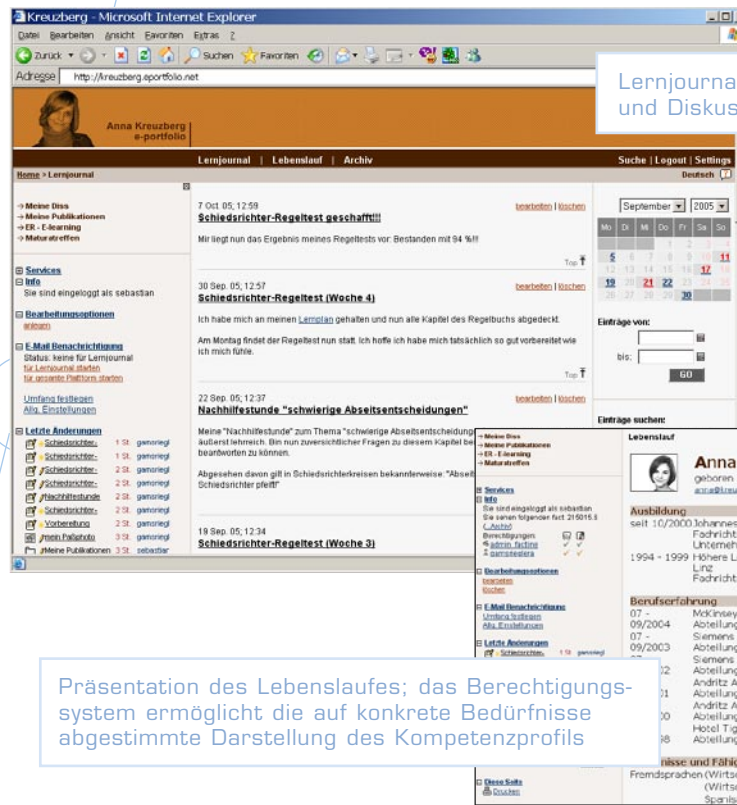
Kreuzberg - Microsoft Internet Explorer

Datei Bearbeiten Ansicht Favoriten Extras ?

Zurück Suchen Favoriten

Adresse http://kreuzberg.eportfolio.net

Lernjourna
und Diskus

Anna Kreuzberg
e-portfolio

Lernjournal | Lebenslauf | Archiv

Suche | Logout | Settings

Home > Lernjournal

Deutsch

→ Meine Diss
→ Meine Publikationen
→ ER - E-learning
→ Maturatreffen

Services
Info
Sie sind eingeloggt als sebastian

Bearbeitungsoptionen
anlegen

E-Mail Benachrichtigung
Status: keine für Lernjournal
für Lernjournal starten
für gesamte Plattform starten

Umfang festlegen
Allg. Einstellungen

Letzte Änderungen
Schiedsrichter- 1 St. gamoriegl
Schiedsrichter- 1 St. gamoriegl
Schiedsrichter- 2 St. gamoriegl
Schiedsrichter- 2 St. gamoriegl
Nachhilfestunde 2 St. gamoriegl
Schiedsrichter- 2 St. gamoriegl
Vorbereitung 2 St. gamoriegl
mein Paßphoto 3 St. gamoriegl
Meine Publikationen 3 St. sebastian

7 Oct. 05; 12:59
Schiedsrichter-Regeltest geschafft!!!
bearbeiten | löschen
Mir liegt nun das Ergebnis meines Regeltests vor: Bestanden mit 94 %!!
Top

30 Sep. 05; 12:57
Schiedsrichter-Regeltest (Woche 4)
bearbeiten | löschen
Ich habe mich an meinen Lernplan gehalten und nun alle Kapitel des Regelbuchs abgedeckt.

Am Montag findet der Regeltest nun statt. Ich hoffe ich habe mich tatsächlich so gut vorbereitet wie ich mich fühle.
Top

22 Sep. 05; 12:37
Nachhilfestunde "schwierige Abseitsentscheidungen"
bearbeiten | löschen
Meine "Nachhilfestunde" zum Thema "schwierige Abseitsentscheidunge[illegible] äußerst lehrreich. Bin nun zuversichtlicher Fragen zu diesem Kapitel be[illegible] beantworten zu können.

Abgesehen davon gilt in Schiedsrichterkreisen bekanntermaßen: "Abseit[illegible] Schiedsrichter pfeift"

19 Sep. 05; 12:34
Schiedsrichter-Regeltest (Woche 3)

September 2005

| Mo | Di | Mi | Do | Fr | Sa | So |
|---|---|---|---|---|---|---|
| | | | 1 | 2 | 3 | 4 |
| 5 | 6 | 7 | 8 | 9 | 10 | 11 |
| 12 | 13 | 14 | 15 | 16 | 17 | 18 |
| 19 | 20 | 21 | 22 | 23 | 24 | 25 |
| 26 | 27 | 28 | 29 | 30 | | |

Einträge von:
bis:
GO

Einträge suchen:

→ Meine Diss
→ Meine Publikationen
→ ER - E-learning
→ Maturatreffen

Services
Info
Sie sind eingeloggt als sebastian
Sie sehen folgender fact: 215015.0
(...Archiv)
Berechtigungen:
admin, fachinfo
gamoriegl.era

Bearbeitungsoptionen
bearbeiten
löschen

E-Mail Benachrichtigung
Umfang festlegen
Allg. Einstellungen

Letzte Änderungen
Schiedsrichter- 1 St. gamoriegl

Diese Seite
Drucken

Lebenslauf

Anna
geboren
anna@kreu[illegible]

Ausbildung
seit 10/2000 Johannes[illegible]
Fachricht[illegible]
Unterneh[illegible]
1994 - 1999 Höhere L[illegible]
Linz
Fachricht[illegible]

Berufserfahrung
07 - 09/2004 McKinsey
Abteilung
07 - 09/2003 Siemens
Abteilung
Siemens
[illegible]2 Abteilung
Andritz A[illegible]
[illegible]1 Abteilung
Andritz A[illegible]
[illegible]0 Abteilung
Hotel Tig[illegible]
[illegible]8 Abteilung

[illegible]nisse und Fähig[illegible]
Fremdsprachen (Wirts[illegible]
(Wirts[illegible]
Spanis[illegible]

Präsentation des Lebenslaufes; das Berechtigungssystem ermöglicht die auf konkrete Bedürfnisse abgestimmte Darstellung des Kompetenzprofils